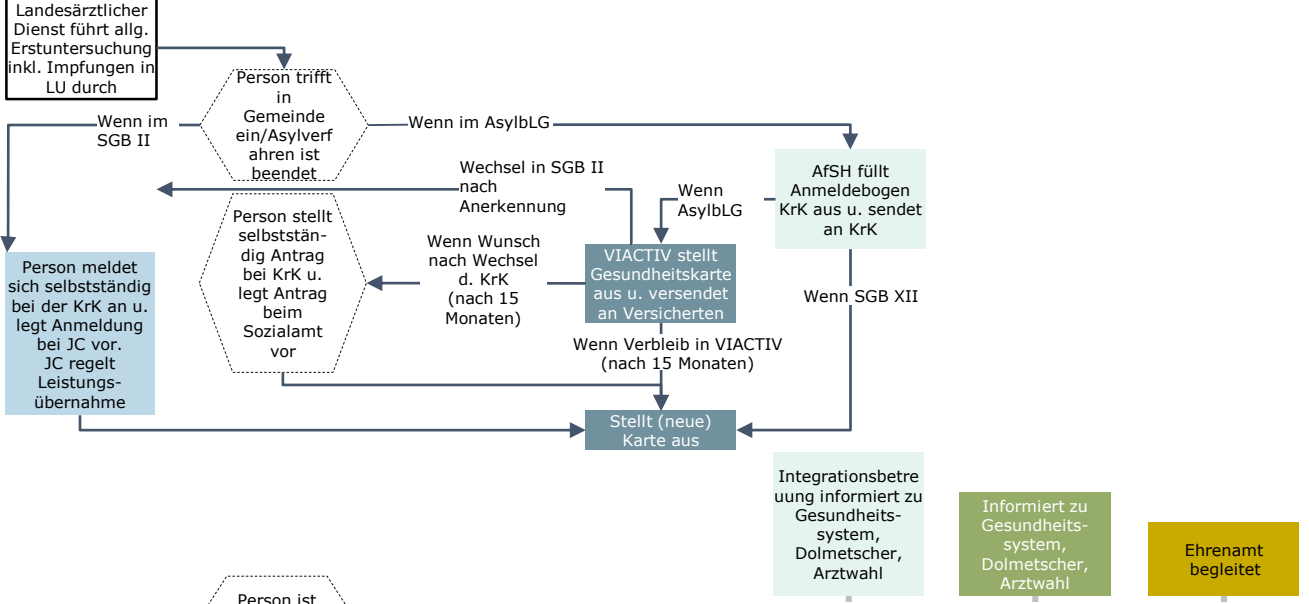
Landesärztlicher Dienst führt allg. Erstuntersuchung inkl. Impfungen in LU durch

Person trifft in Gemeinde ein/Asylverfahren ist beendet

Wenn im SGB II

Wenn im AsylbLG

AfSH füllt Anmeldebogen KrK aus u. sendet an KrK

Wechsel in SGB II nach Anerkennung

Wenn AsylbLG

Person stellt selbstständig Antrag bei KrK u. legt Antrag beim Sozialamt vor

Wenn Wunsch nach Wechsel d. KrK (nach 15 Monaten)

VIACTIV stellt Gesundheitskarte aus u. versendet an Versicherten

Wenn SGB XII

Person meldet sich selbstständig bei der KrK an u. legt Anmeldung bei JC vor. JC regelt Leistungsübernahme

Wenn Verbleib in VIACTIV (nach 15 Monaten)

Stellt (neue) Karte aus

Integrationsbetreuung informiert zu Gesundheitssystem, Dolmetscher, Arztwahl

Informiert zu Gesundheitssystem, Dolmetscher, Arztwahl

Ehrenamt begleitet

Person ist